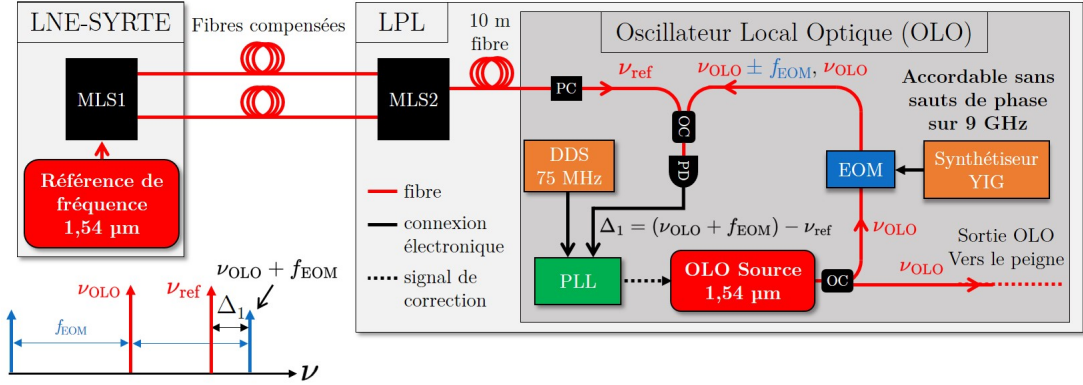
LNE-SYRTE

Fibres compensées

LPL

10 m fibre

Oscillateur Local Optique (OLO)

MLS1

MLS2

PC

$\nu_{\mathrm{ref}}$

$\nu_{\mathrm{OLO}} \pm f_{\mathrm{EOM}}$, $\nu_{\mathrm{OLO}}$

Accordable sans sauts de phase sur 9 GHz

OC

PD

Référence de fréquence 1,54 µm

DDS 75 MHz

EOM

Synthétiseur YIG

fibre

connexion électronique

signal de correction

$\Delta_1 = (\nu_{\mathrm{OLO}} + f_{\mathrm{EOM}}) - \nu_{\mathrm{ref}}$

$\nu_{\mathrm{OLO}}$

PLL

OLO Source 1,54 µm

OC

$\nu_{\mathrm{OLO}}$

Sortie OLO Vers le peigne

$\nu_{\mathrm{OLO}}$

$\nu_{\mathrm{ref}}$

$\nu_{\mathrm{OLO}} + f_{\mathrm{EOM}}$

$\Delta_1$

$f_{\mathrm{EOM}}$

$\nu$